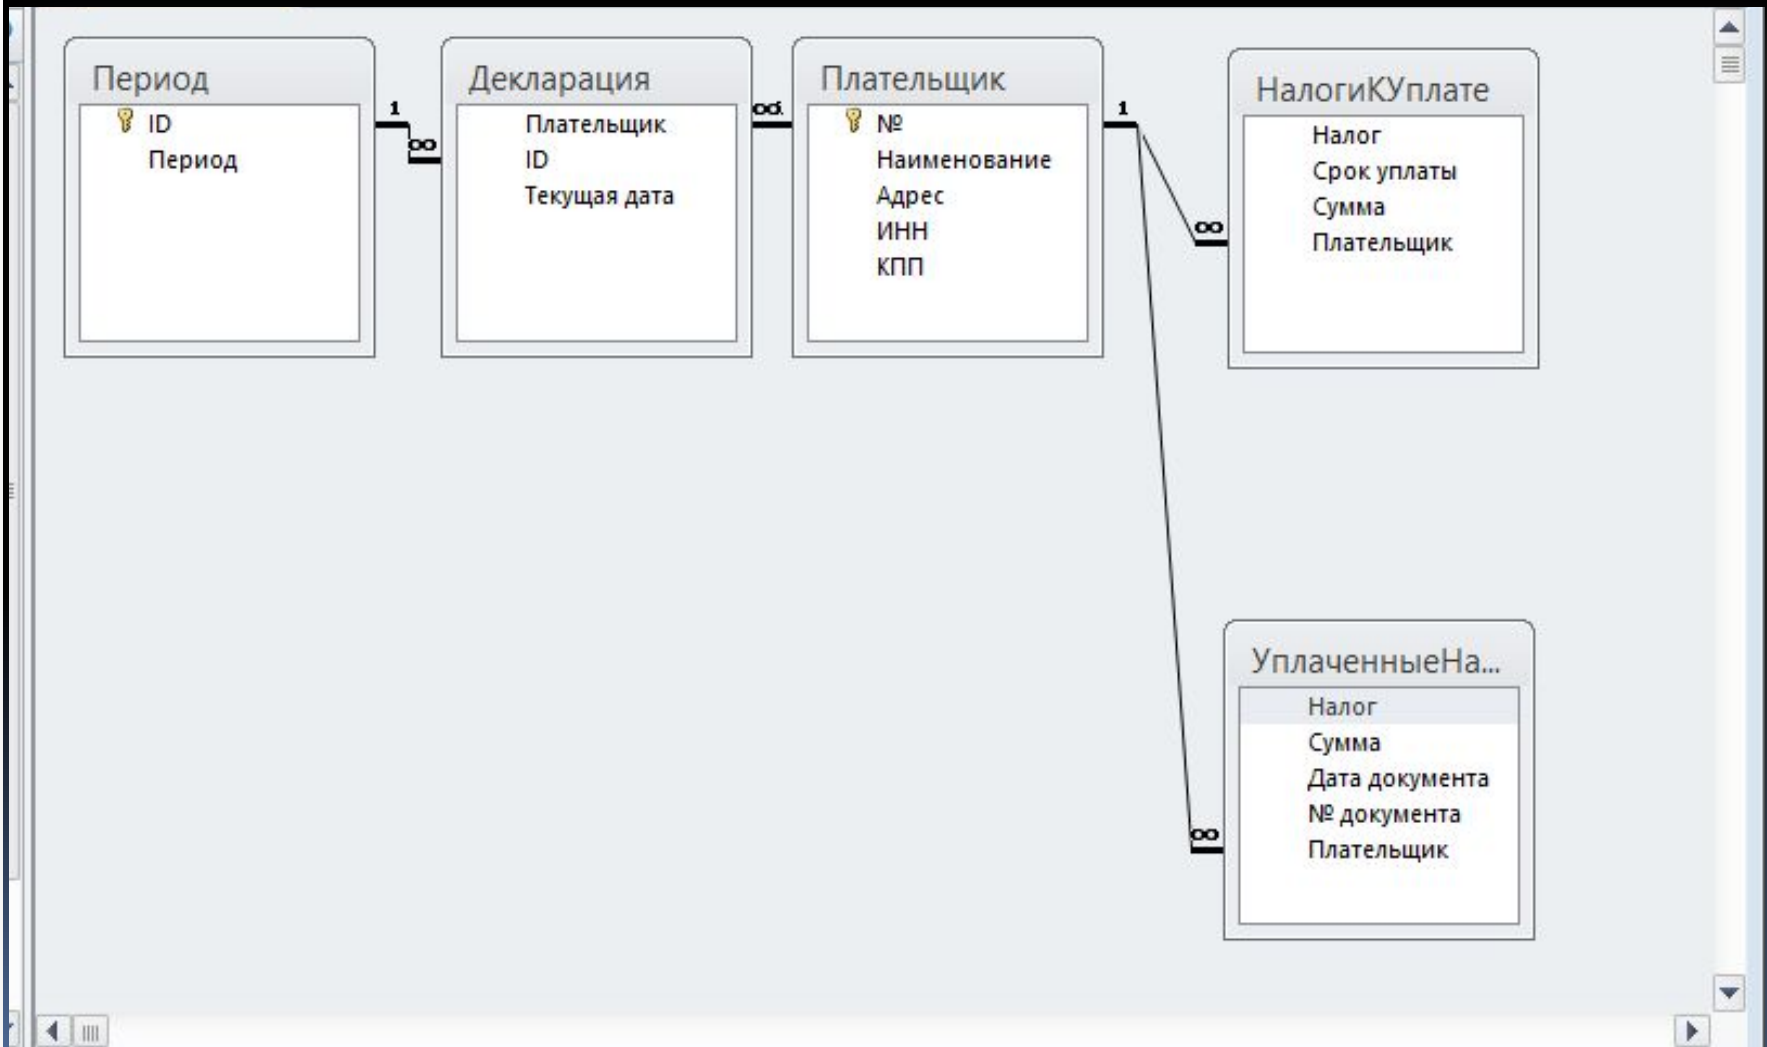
Период
ID
Период

1
∞

Декларация
Плательщик
ID
Текущая дата

∞
1

Плательщик
№
Наименование
Адрес
ИНН
КПП

1
∞

НалогиКУплате
Налог
Срок уплаты
Сумма
Плательщик

∞

УплаченныеНа...
Налог
Сумма
Дата документа
№ документа
Плательщик